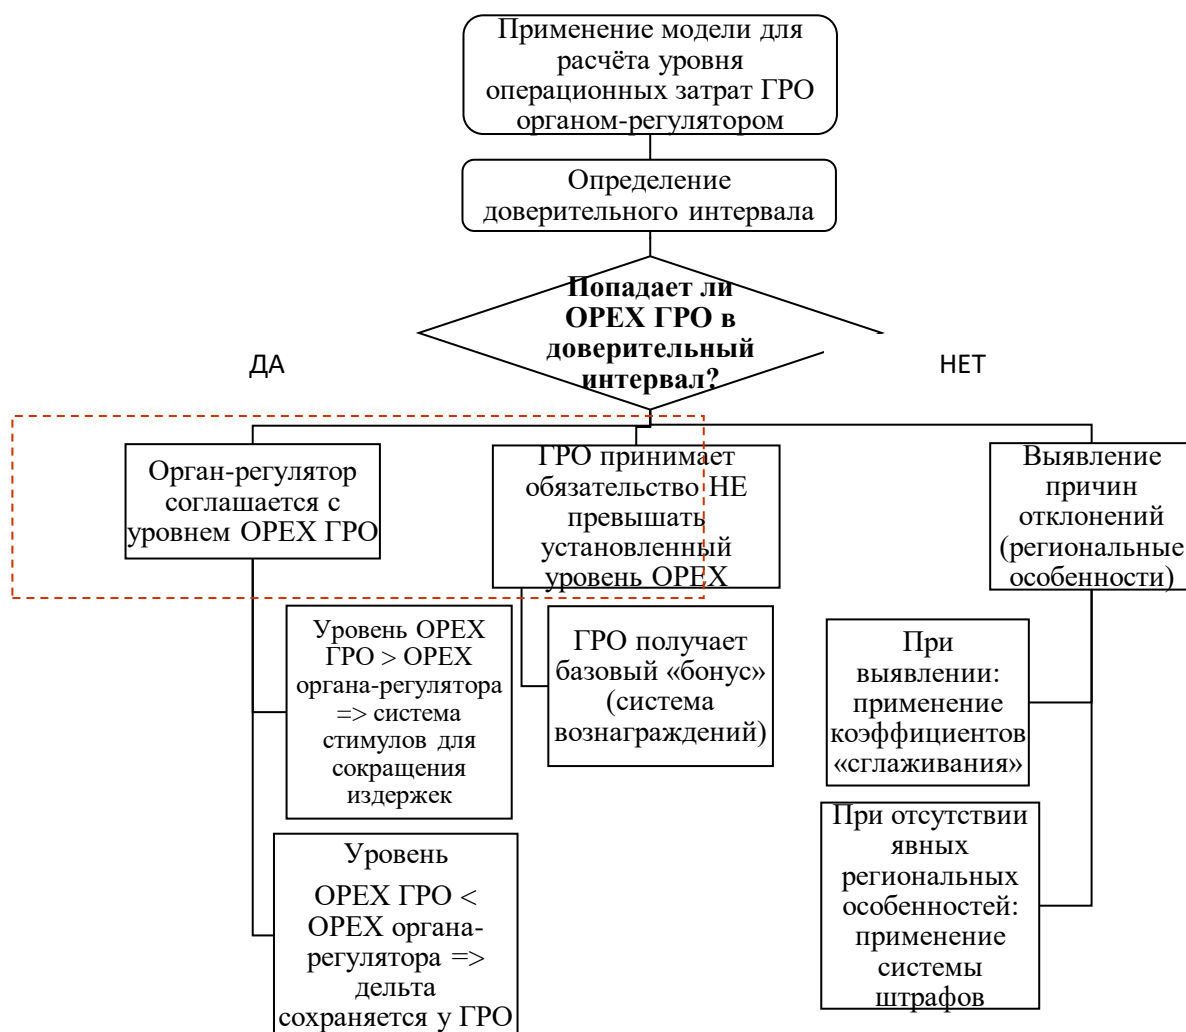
Применение модели для расчёта уровня операционных затрат ГРО органом-регулятором

Определение доверительного интервала

Попадает ли OPEX ГРО в доверительный интервал?

ДА

НЕТ

Орган-регулятор соглашается с уровнем OPEX ГРО

ГРО принимает обязательство НЕ превышать установленный уровень OPEX

Выявление причин отклонений (региональные особенности)

Уровень OPEX ГРО > OPEX органа-регулятора => система стимулов для сокращения издержек

ГРО получает базовый «бонус» (система вознаграждений)

При выявлении: применение коэффициентов «сглаживания»

Уровень OPEX ГРО < OPEX органа-регулятора => дельта сохраняется у ГРО

При отсутствии явных региональных особенностей: применение системы штрафов